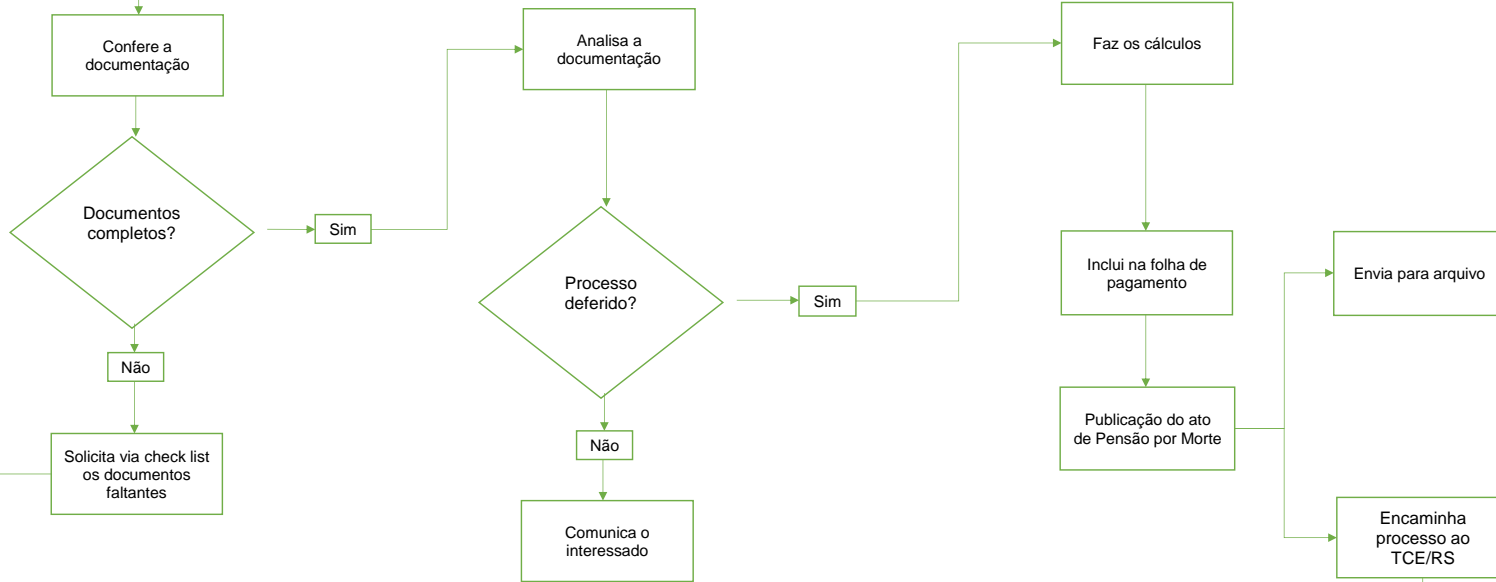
Confere a documentação

Documentos completos?

Sim

Não

Solicita via check list os documentos faltantes

Analisa a documentação

Processo deferido?

Sim

Não

Comunica o interessado

Faz os cálculos

Inclui na folha de pagamento

Publicação do ato de Pensão por Morte

Envia para arquivo

Encaminha processo ao TCE/RS